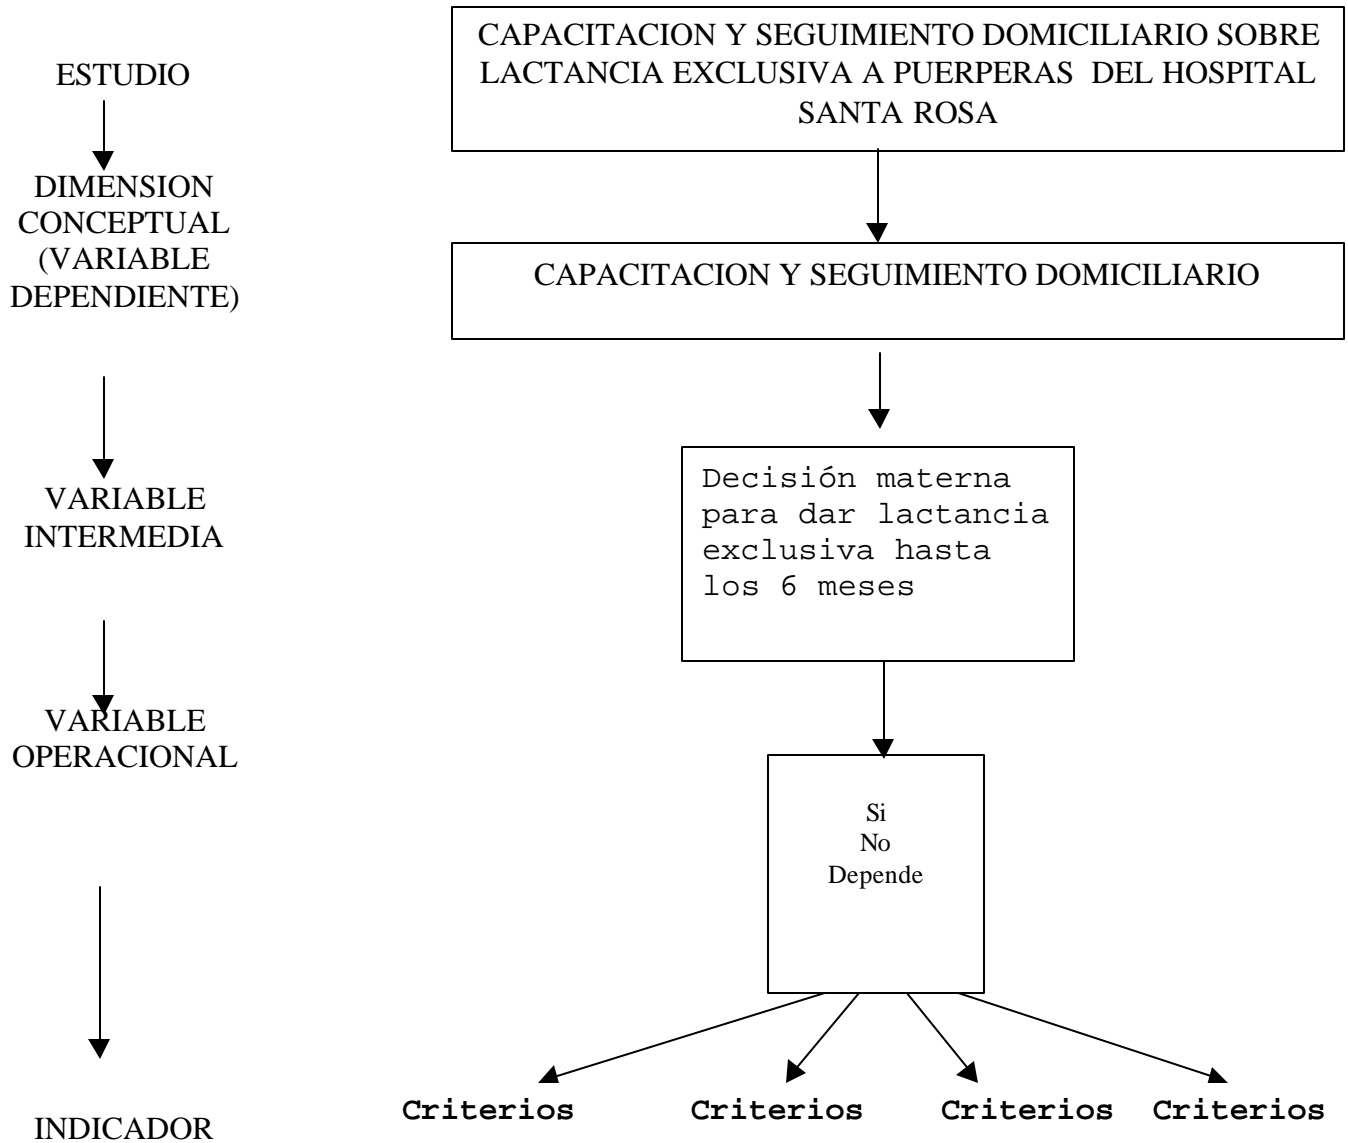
ESTUDIO

DIMENSION CONCEPTUAL (VARIABLE DEPENDIENTE)

VARIABLE INTERMEDIA

VARIABLE OPERACIONAL

INDICADOR

CAPACITACION Y SEGUIMIENTO DOMICILIARIO SOBRE LACTANCIA EXCLUSIVA A PUERPERAS DEL HOSPITAL SANTA ROSA

CAPACITACION Y SEGUIMIENTO DOMICILIARIO

Decisión materna para dar lactancia exclusiva hasta los 6 meses

Si
No
Depende

Criterios Criterios Criterios Criterios